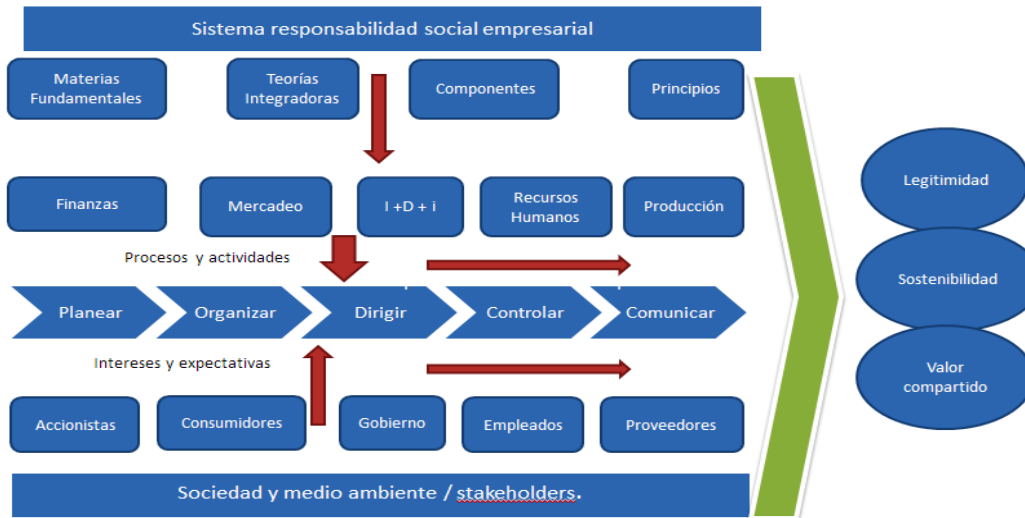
Sistema responsabilidad social empresarial

Materias Fundamentales

Teorías Integradoras

Componentes

Principios

Finanzas

Mercadeo

I +D + i

Recursos Humanos

Producción

Procesos y actividades

Planear

Organizar

Dirigir

Controlar

Comunicar

Intereses y expectativas

Accionistas

Consumidores

Gobierno

Empleados

Proveedores

Sociedad y medio ambiente / stakeholders.

Legitimidad

Sostenibilidad

Valor compartido